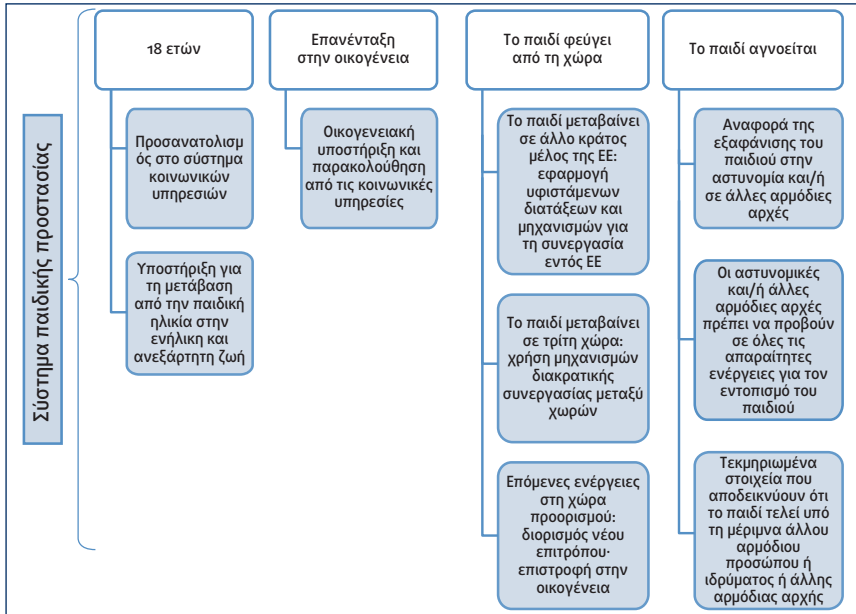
Σύστημα παιδικής προστασίας

18 ετών

Προσανατολισμός στο σύστημα κοινωνικών υπηρεσιών

Υποστήριξη για τη μετάβαση από την παιδική ηλικία στην ενήλικη και ανεξάρτητη ζωή

Επανένταξη στην οικογένεια

Οικογενειακή υποστήριξη και παρακολούθηση από τις κοινωνικές υπηρεσίες

Το παιδί φεύγει από τη χώρα

Το παιδί μεταβαίνει σε άλλο κράτος μέλος της ΕΕ: εφαρμογή υφιστάμενων διατάξεων και μηχανισμών για τη συνεργασία εντός ΕΕ

Το παιδί μεταβαίνει σε τρίτη χώρα: χρήση μηχανισμών διακρατικής συνεργασίας μεταξύ χωρών

Επόμενες ενέργειες στη χώρα προορισμού: διορισμός νέου επιτρόπου· επιστροφή στην οικογένεια

Το παιδί αγνοείται

Αναφορά της εξαφάνισης του παιδιού στην αστυνομία και/ή σε άλλες αρμόδιες αρχές

Οι αστυνομικές και/ή άλλες αρμόδιες αρχές πρέπει να προβούν σε όλες τις απαραίτητες ενέργειες για τον εντοπισμό του παιδιού

Τεκμηριωμένα στοιχεία που αποδεικνύουν ότι το παιδί τελεί υπό τη μέριμνα άλλου αρμόδιου προσώπου ή ιδρύματος ή άλλης αρμόδιας αρχής